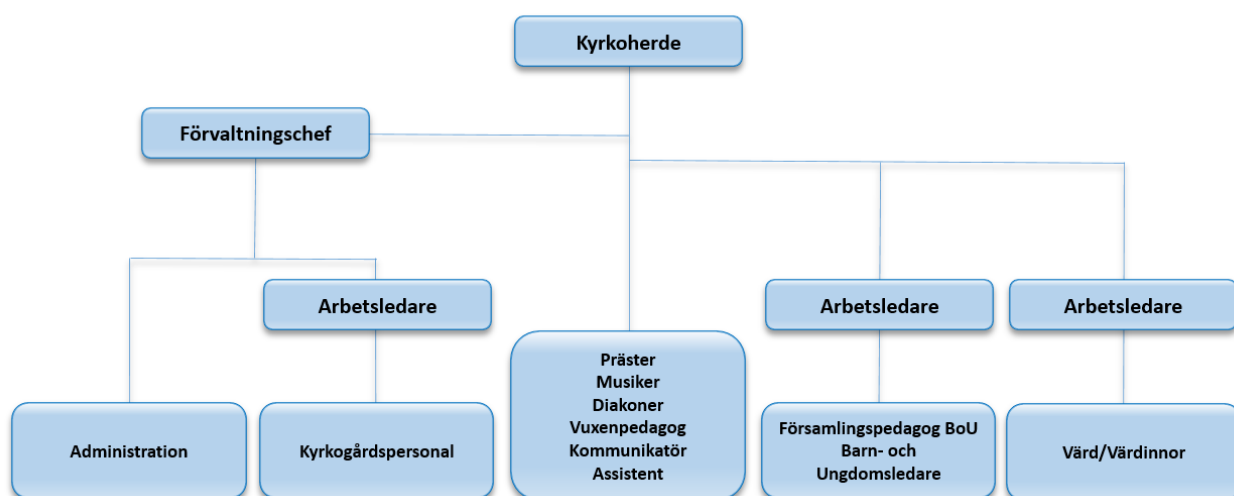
Kyrkoherde

Förvaltningschef

Arbetsledare

Arbetsledare

Arbetsledare

Administration

Kyrkogårdspersonal

Präster
Musiker
Diakoner
Vuxenpedagog
Kommunikatör
Assistent

Församlingspedagog BoU
Barn- och
Ungdomsledare

Värd/Värdinnor